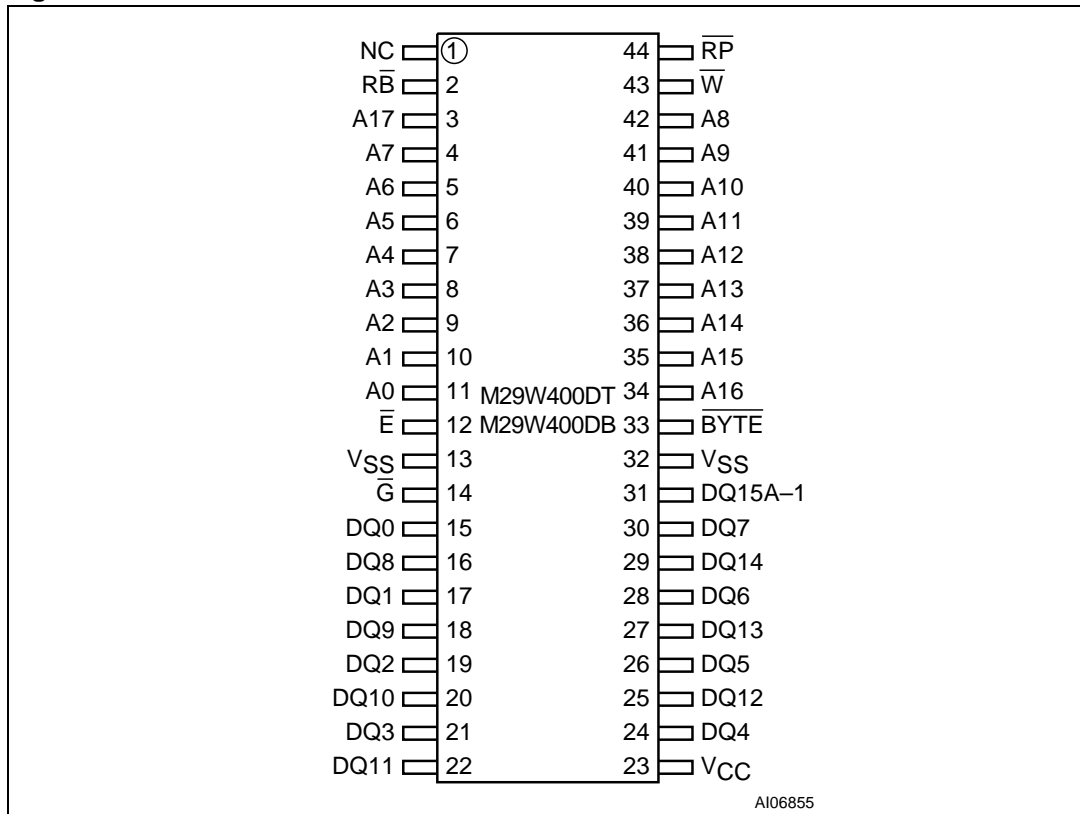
NC 1 44 $\overline{RP}$
R$\overline{B}$ 2 43 $\overline{W}$
A17 3 42 A8
A7 4 41 A9
A6 5 40 A10
A5 6 39 A11
A4 7 38 A12
A3 8 37 A13
A2 9 36 A14
A1 10 35 A15
A0 11 M29W400DT 34 A16
$\overline{E}$ 12 M29W400DB 33 $\overline{BYTE}$
$V_{SS}$ 13 32 $V_{SS}$
$\overline{G}$ 14 31 DQ15A–1
DQ0 15 30 DQ7
DQ8 16 29 DQ14
DQ1 17 28 DQ6
DQ9 18 27 DQ13
DQ2 19 26 DQ5
DQ10 20 25 DQ12
DQ3 21 24 DQ4
DQ11 22 23 $V_{CC}$

AI06855